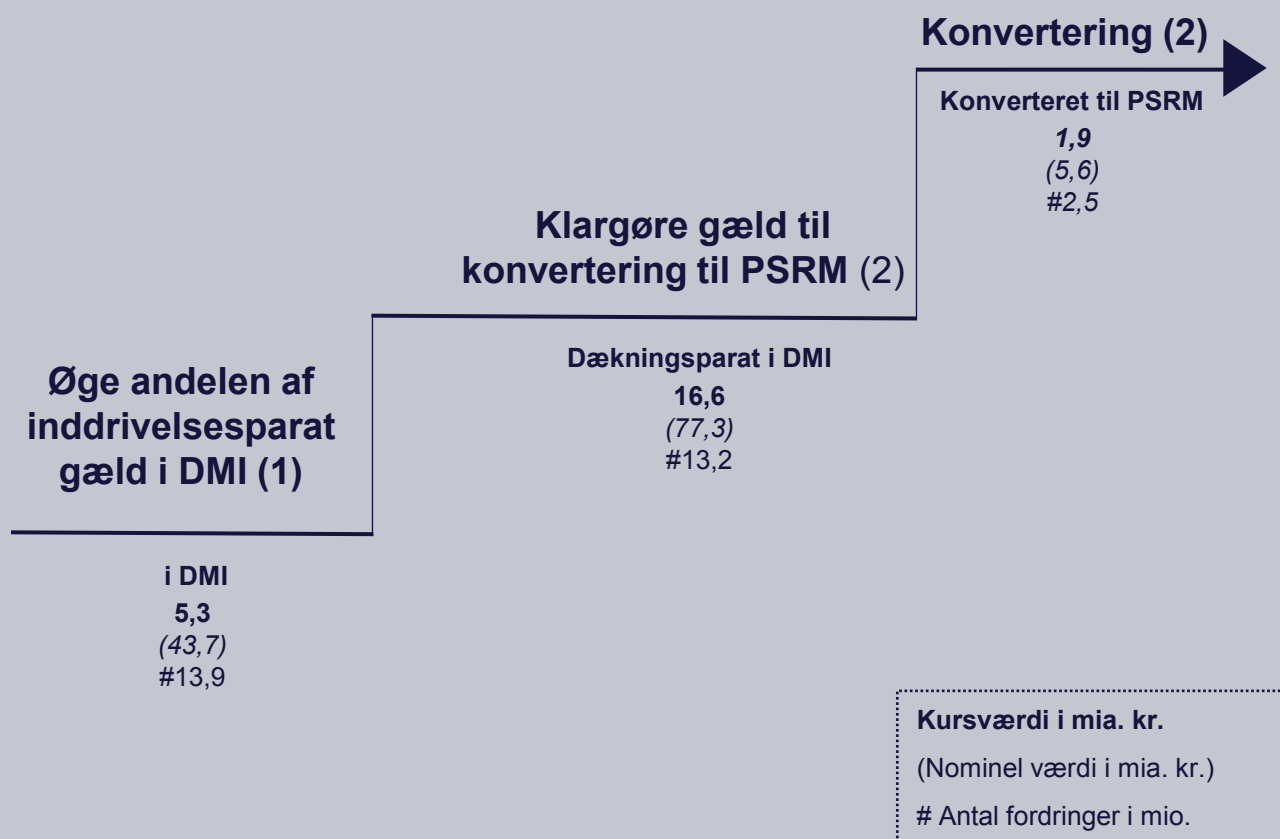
Konvertering (2)

Konverteret til PSRM
1,9
(5,6)
#2,5

Klargøre gæld til konvertering til PSRM (2)

Dækningsparat i DMI
16,6
(77,3)
#13,2

Øge andelen af inddrivelsesparat gæld i DMI (1)

i DMI
5,3
(43,7)
#13,9

Kursværdi i mia. kr.
(Nominel værdi i mia. kr.)
# Antal fordringer i mio.